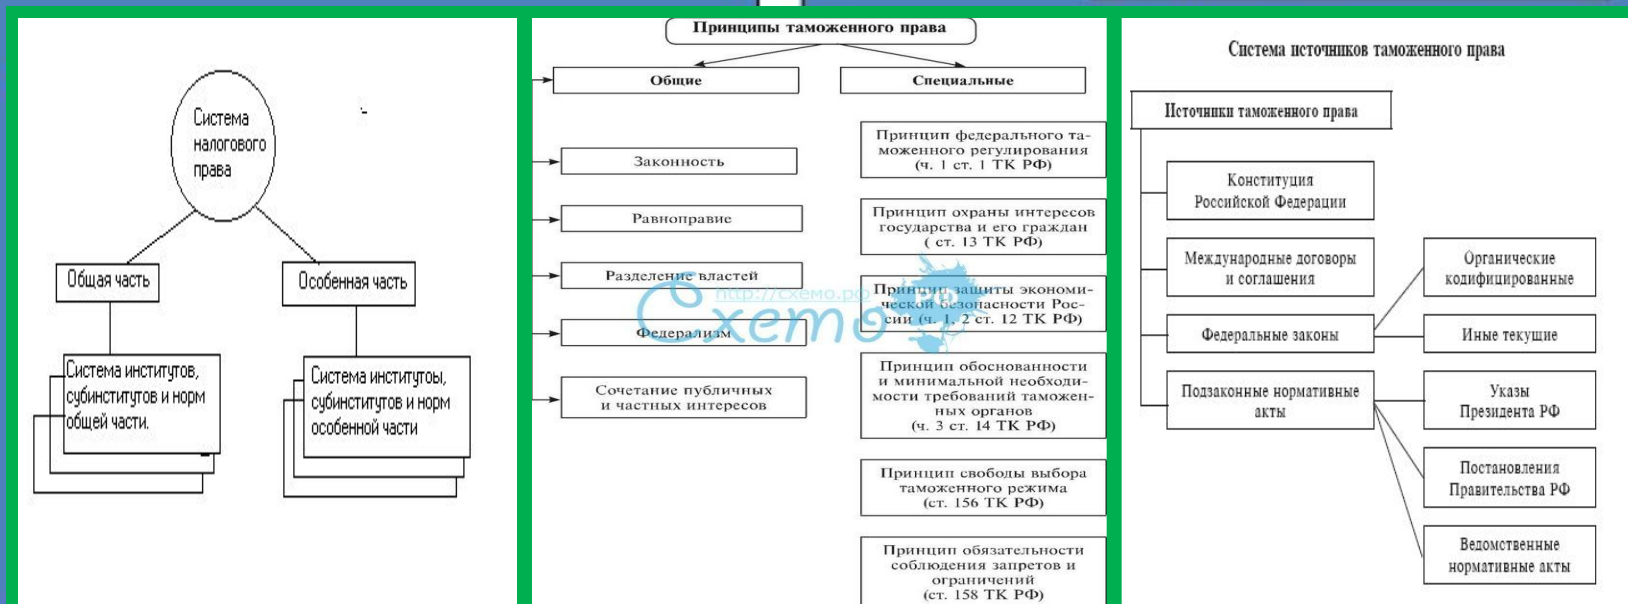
Система налогового права

Общая часть

Особенная часть

Система институтов, субинститутов и норм общей части.

Система институтоы, субинститутов и норм особенной части

Принципы таможенного права

Общие

Специальные

Законность

Равноправие

Разделение властей

Федерализм

Сочетание публичных и частных интересов

Принцип федерального таможенного регулирования (ч. 1 ст. 1 ТК РФ)

Принцип охраны интересов государства и его граждан ( ст. 13 ТК РФ)

Принцип защиты экономической безопасности России (ч. 1, 2 ст. 12 ТК РФ)

Принцип обоснованности и минимальной необходимости требований таможенных органов (ч. 3 ст. 14 ТК РФ)

Принцип свободы выбора таможенного режима (ст. 156 ТК РФ)

Принцип обязательности соблюдения запретов и ограничений (ст. 158 ТК РФ)

http://схемо.рф
схемо

Система источников таможенного права

Источники таможенного права

Конституция Российской Федерации

Международные договоры и соглашения

Федеральные законы

Подзаконные нормативные акты

Органические кодифицированные

Иные текущие

Указы Президента РФ

Постановления Правительства РФ

Ведомственные нормативные акты